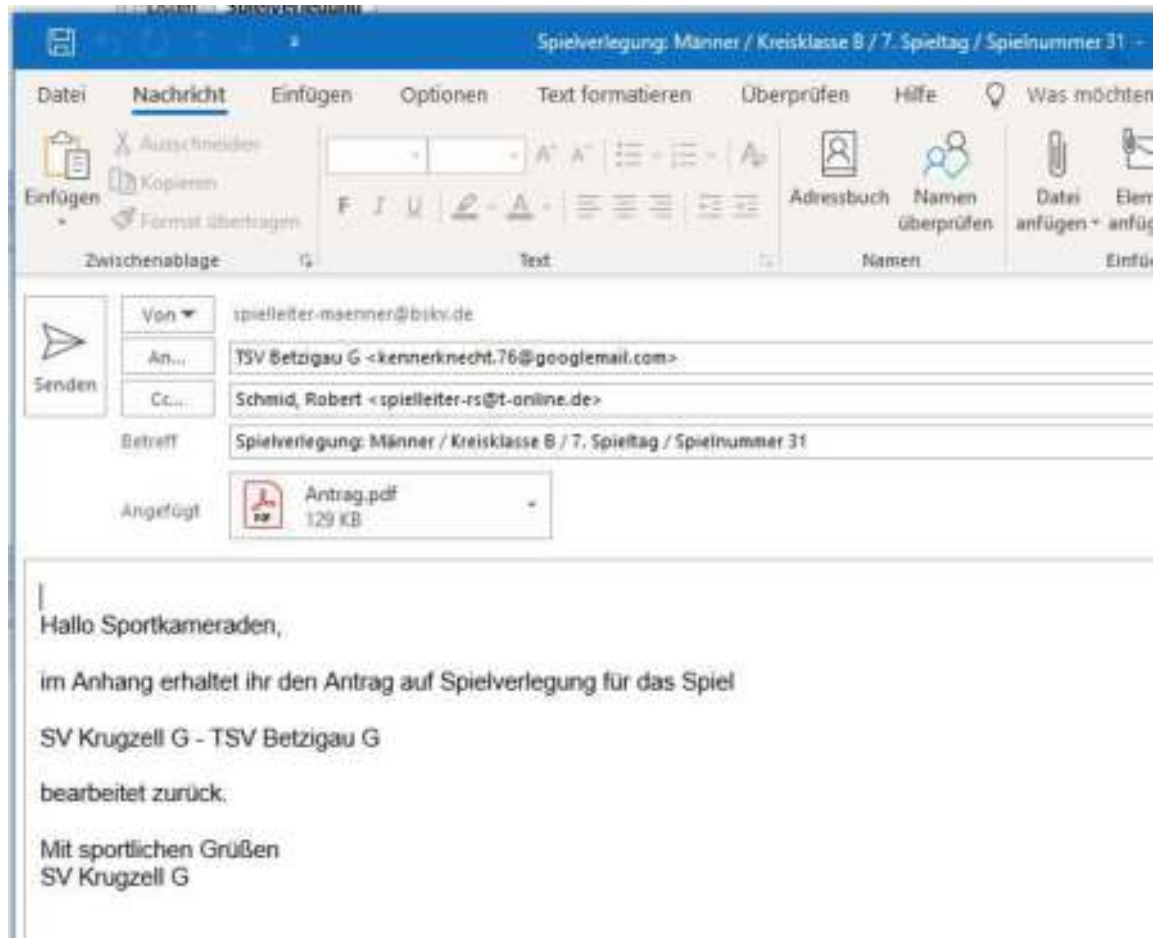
Spielverlegung: Männer / Kreisklasse B / 7. Spieltag / Spielnummer 31 -

Datei Nachricht Einfügen Optionen Text formatieren Überprüfen Hilfe Was möchten

Einfügen
Ausschneiden
Kopieren
Format übertragen
Zwischenablage

F I U
Text

Adressbuch
Namen überprüfen
Namen

Datei anfügen
Elem anfüg
Einfü

Senden

Von
spielleiter-maenner@bskv.de

An...
TSV Betzigau G <kennerknecht.76@googlemail.com>

Cc...
Schmid, Robert <spielleiter-rs@t-online.de>

Betreff
Spielverlegung: Männer / Kreisklasse B / 7. Spieltag / Spielnummer 31

Angefügt
Antrag.pdf
129 KB

Hallo Sportkameraden,

im Anhang erhaltet ihr den Antrag auf Spielverlegung für das Spiel

SV Krugzell G - TSV Betzigau G

bearbeitet zurück.

Mit sportlichen Grüßen
SV Krugzell G